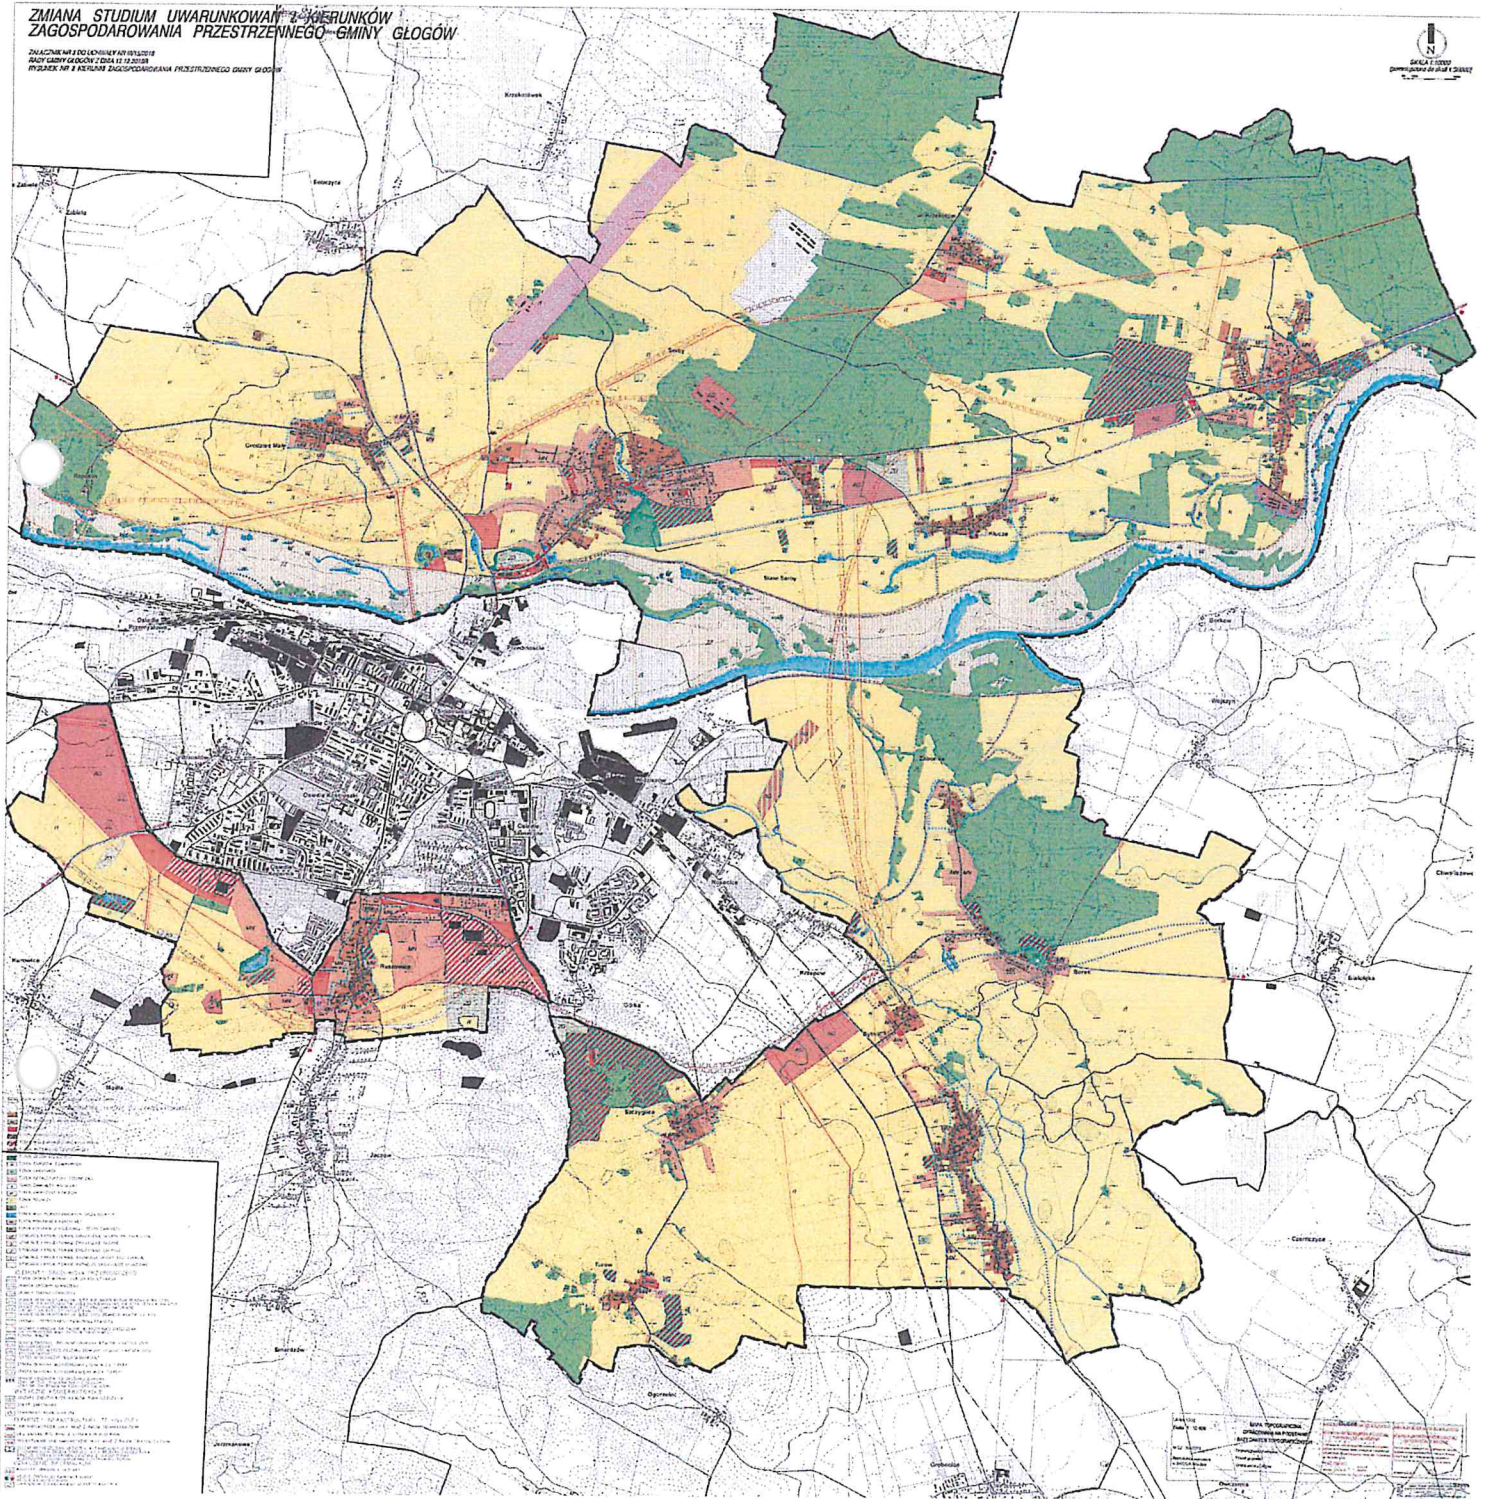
ZMIANA STUDIUM UWARUNKOWAŃ I KIERUNKÓW ZAGOSPODAROWANIA PRZESTRZENNEGO GMINY GŁOGÓW

ZAŁĄCZNIK NR 3 DO UCHWAŁY NR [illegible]
RADY GMINY GŁOGÓW Z DNIA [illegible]
RYSUNEK NR 3 KIERUNKI ZAGOSPODAROWANIA PRZESTRZENNEGO GMINY GŁOGÓW

N

SKALA 1:10000

Krzekotówek

Serby

Grodziec Mały

Ruszowice

Borek

Biechów

Kurowice

Żukowice

Klucze

Przedmoście

Wilków

Szczyglice

Zabłocie

Czerna

Rapocin

Trzmielów

Zamysłów

Ogrodna

Ostaszów

Grębocice

Głogów

Stare Serby

Nosocice

Jakubów

Białołęka

Ceszów

Szczepanów

Grodziec

Biskupice

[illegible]